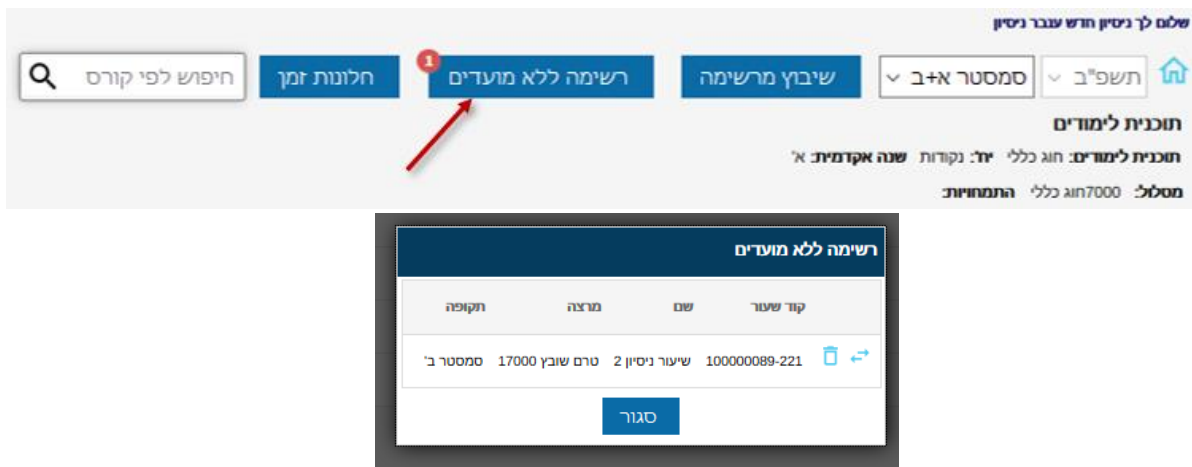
שלום לך ניסיון חדש עבבר ניסיון

תשפ"ב | סמסטר א+ב | שיבוץ מרשימה | רשימה ללא מועדים 1 | חלונות זמן | חיפוש לפי קורס

תוכנית לימודים

תוכנית לימודים: חוג כללי יח': נקודות שנה אקדמית: א'

מסלול: 7000חוג כללי התמחויות:

רשימה ללא מועדים

| קוד שעור | שם | מרצה | תקופה |
|---|---|---|---|
| 100000089-221 | שיעור ניסיון 2 | טרם שובץ 17000 | סמסטר ב' |

סגור